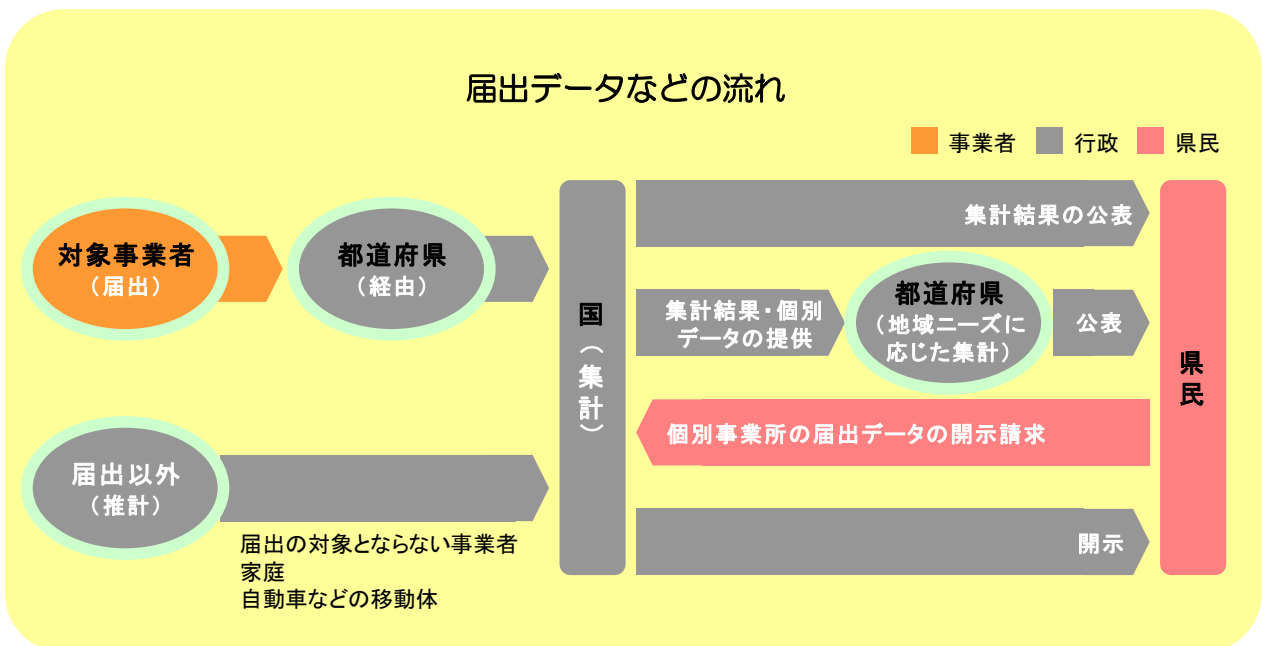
届出データなどの流れ

事業者　行政　県民

対象事業者
（届出）

都道府県
（経由）

国
（集計）

集計結果の公表

集計結果・個別データの提供

都道府県
（地域ニーズに応じた集計）

公表

県民

個別事業所の届出データの開示請求

届出以外
（推計）

開示

届出の対象とならない事業者
家庭
自動車などの移動体